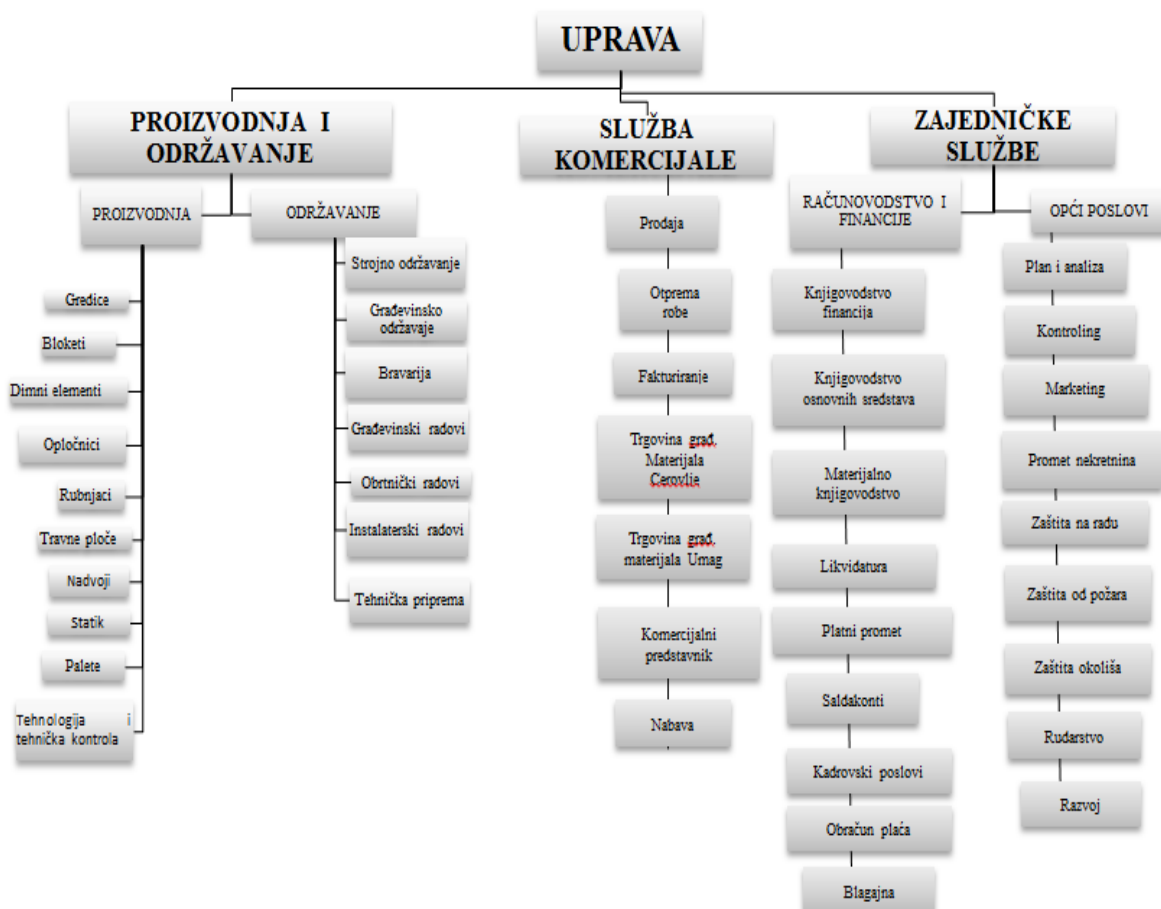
UPRAVA

PROIZVODNJA I ODRŽAVANJE

PROIZVODNJA

Gredice
Bloketi
Dimni elementi
Opločnici
Rubnjaci
Travne ploče
Nadvoji
Statik
Palete
Tehnologija i tehnička kontrola

ODRŽAVANJE

Strojno održavanje
Građevinsko održavaje
Bravarija
Građevinski radovi
Obrtnički radovi
Instalaterski radovi
Tehnička priprema

SLUŽBA KOMERCIJALE

Prodaja
Otprema robe
Fakturiranje
Trgovina građ. Materijala Cerovlje
Trgovina građ. materijala Umag
Komercijalni predstavnik
Nabava

ZAJEDNIČKE SLUŽBE

RAČUNOVODSTVO I FINANCIJE

Knjigovodstvo financija
Knjigovodstvo osnovnih sredstava
Materijalno knjigovodstvo
Likvidatura
Platni promet
Saldakonti
Kadrovski poslovi
Obračun plaća
Blagajna

OPĆI POSLOVI

Plan i analiza
Kontroling
Marketing
Promet nekretnina
Zaštita na radu
Zaštita od požara
Zaštita okoliša
Rudarstvo
Razvoj